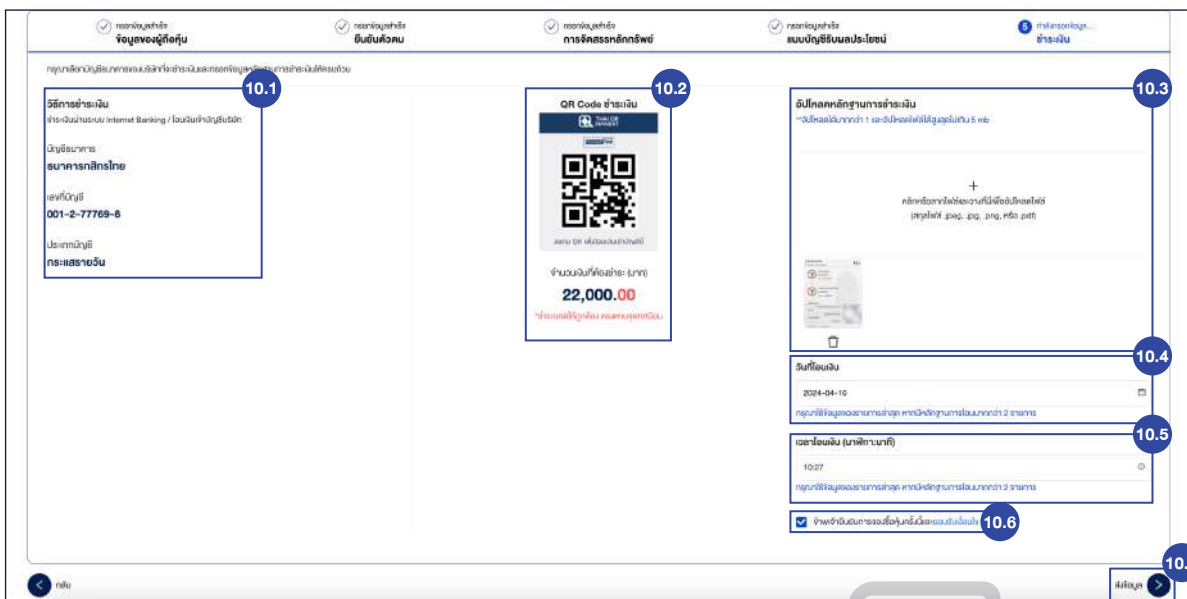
กรอกข้อมูลสำเร็จ ข้อมูลของผู้ถือหุ้น

กรอกข้อมูลสำเร็จ ยืนยันตัวตน

กรอกข้อมูลสำเร็จ การจัดสรรหลักทรัพย์

กรอกข้อมูลสำเร็จ แบบบัญชีรับผลประโยชน์

5 กำลังกรอกข้อมูล... ชำระเงิน

กรุณาเลือกบัญชีธนาคารของบริษัทที่จะชำระเงินและกรอกข้อมูลหลักฐานการชำระเงินให้ครบถ้วน

10.1

วิธีการชำระเงิน
ชำระเงินผ่านระบบ Internet Banking / โอนเงินเข้าบัญชีบริษัท

บัญชีธนาคาร
ธนาคารกสิกรไทย

เลขที่บัญชี
001-2-77769-8

ประเภทบัญชี
กระแสรายวัน

10.2

QR Code ชำระเงิน

THAI QR PAYMENT

สแกน QR เพื่อโอนเงินเข้าบัญชี

จำนวนเงินที่ต้องชำระ (บาท)

22,000.00

*จำนวนเงินให้ถูกต้อง ครบตามจำนวน

10.3

อัปโหลดหลักฐานการชำระเงิน
**อัปโหลดได้มากกว่า 1 และอัปโหลดไฟล์ได้สูงสุดไม่เกิน 5 mb

+
คลิกหรือลากไฟล์มาวางที่นี่เพื่ออัปโหลดไฟล์
(สกุลไฟล์ .jpeg, .jpg, .png, หรือ .pdf)

10.4

วันที่โอนเงิน

2024-04-10

กรุณาใช้ข้อมูลของรายการล่าสุด หากมีหลักฐานการโอนมากกว่า 2 รายการ

10.5

เวลาโอนเงิน (นาฬิกา:นาที)

10:27

กรุณาใช้ข้อมูลของรายการล่าสุด หากมีหลักฐานการโอนมากกว่า 2 รายการ

ข้าพเจ้ายืนยันการจองซื้อหุ้นครั้งนี้และยอมรับเงื่อนไข 10.6

กลับ

ส่งข้อมูล

10.